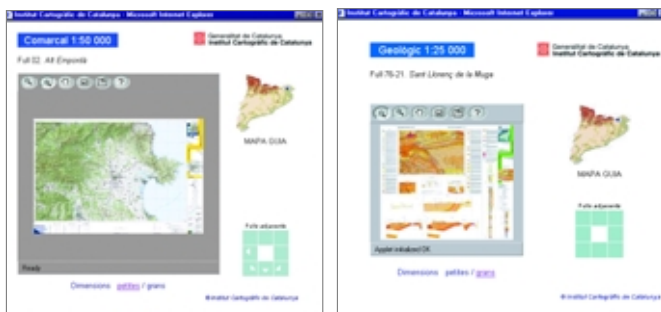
Institut Cartogràfic de Catalunya - Microsoft Internet Explorer

Comarcal 1:50 000

Generalitat de Catalunya
Institut Cartogràfic de Catalunya

Full 02. Alt Empordà

MAPA GUIA

Fulls adjacents

Ready

Dimensions petites / grans

© Institut Cartogràfic de Catalunya

Institut Cartogràfic de Catalunya - Microsoft Internet Explorer

Geològic 1:25 000

Generalitat de Catalunya
Institut Cartogràfic de Catalunya

Full 76-21. Sant Llorenç de la Muga

MAPA GUIA

Fulls adjacents

Applet initialized OK

Dimensions petites / grans

© Institut Cartogràfic de Catalunya